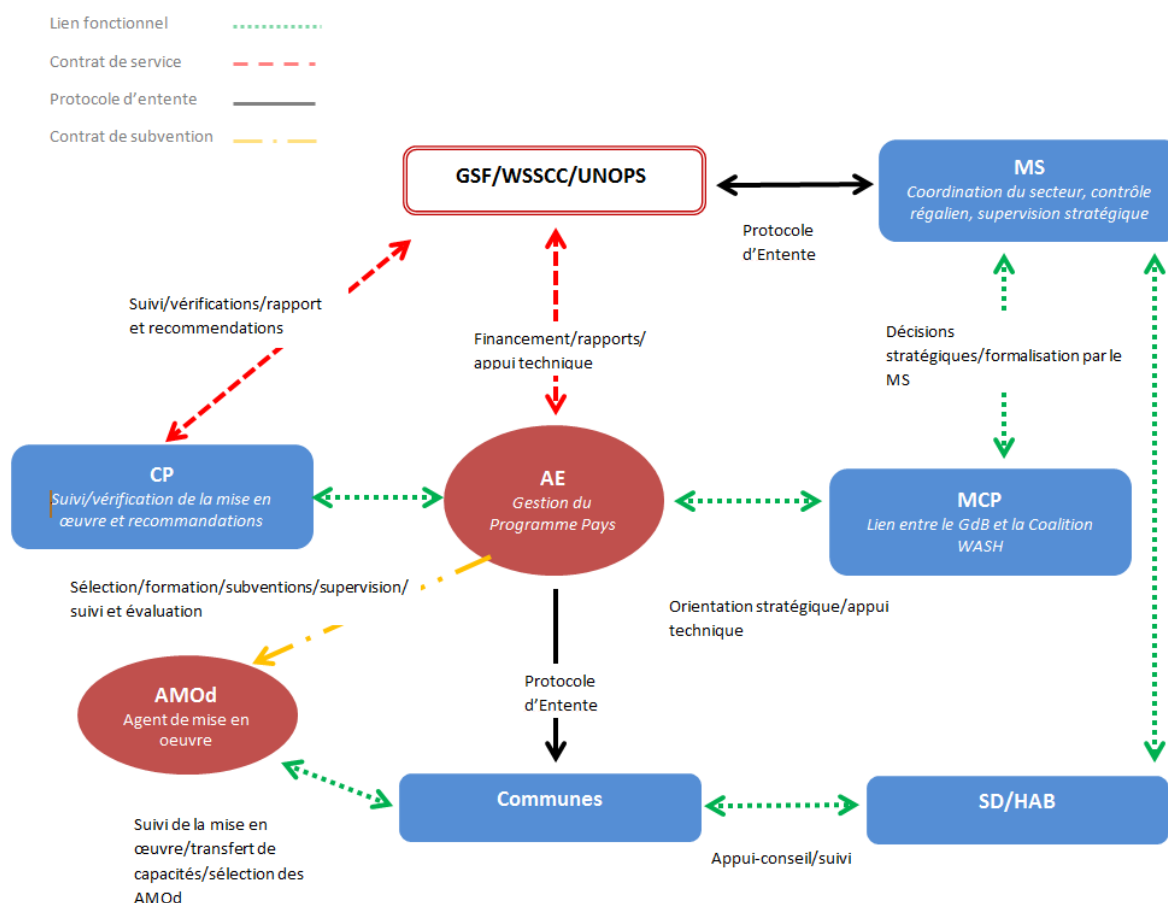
Lien fonctionnel
Contrat de service
Protocole d'entente
Contrat de subvention

GSF/WSSCC/UNOPS

MS
Coordination du secteur, contrôle régalien, supervision stratégique

Protocole d'Entente

Suivi/vérifications/rapport et recommandations

Financement/rapports/ appui technique

Décisions stratégiques/formalisation par le MS

CP
Suivi/vérification de la mise en œuvre et recommandations

AE
Gestion du Programme Pays

MCP
Lien entre le GdB et la Coalition WASH

Sélection/formation/subventions/supervision/ suivi et évaluation

Orientation stratégique/appui technique

AMOd
Agent de mise en oeuvre

Protocole d'Entente

Communes

SD/HAB

Suivi de la mise en œuvre/transfert de capacités/sélection des AMOd

Appui-conseil/suivi